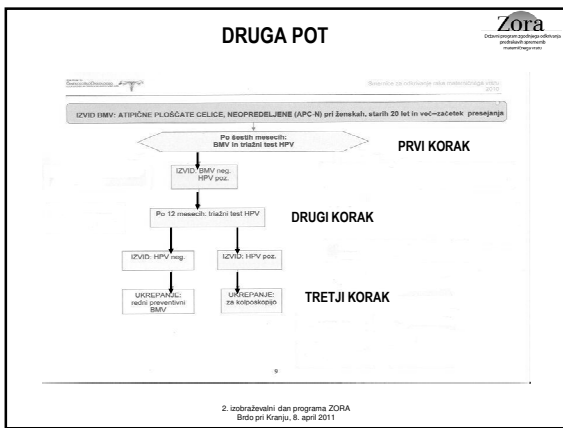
DRUGA POT

Zora
Državni program zgodnjega odkrivanja predrakavih sprememb materničnega vratu

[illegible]

Smernice za obravnavo žensk s predrakavimi spremembami materničnega vratu 2010

IZVID BMV: ATIPIČNE PLOŠČATE CELICE, NEOPREDELJENE (APC-N) pri ženskah, starih 20 let in več—začetek presejanja

Po šestih mesecih: BMV in triažni test HPV

PRVI KORAK

IZVID: BMV neg. HPV poz.

Po 12 mesecih: triažni test HPV

DRUGI KORAK

IZVID: HPV neg.

IZVID: HPV poz.

UKREPANJE: redni preventivni BMV

UKREPANJE: za kolposkopijo

TRETJI KORAK

9

2. izobraževalni dan programa ZORA
Brdo pri Kranju, 8. april 2011